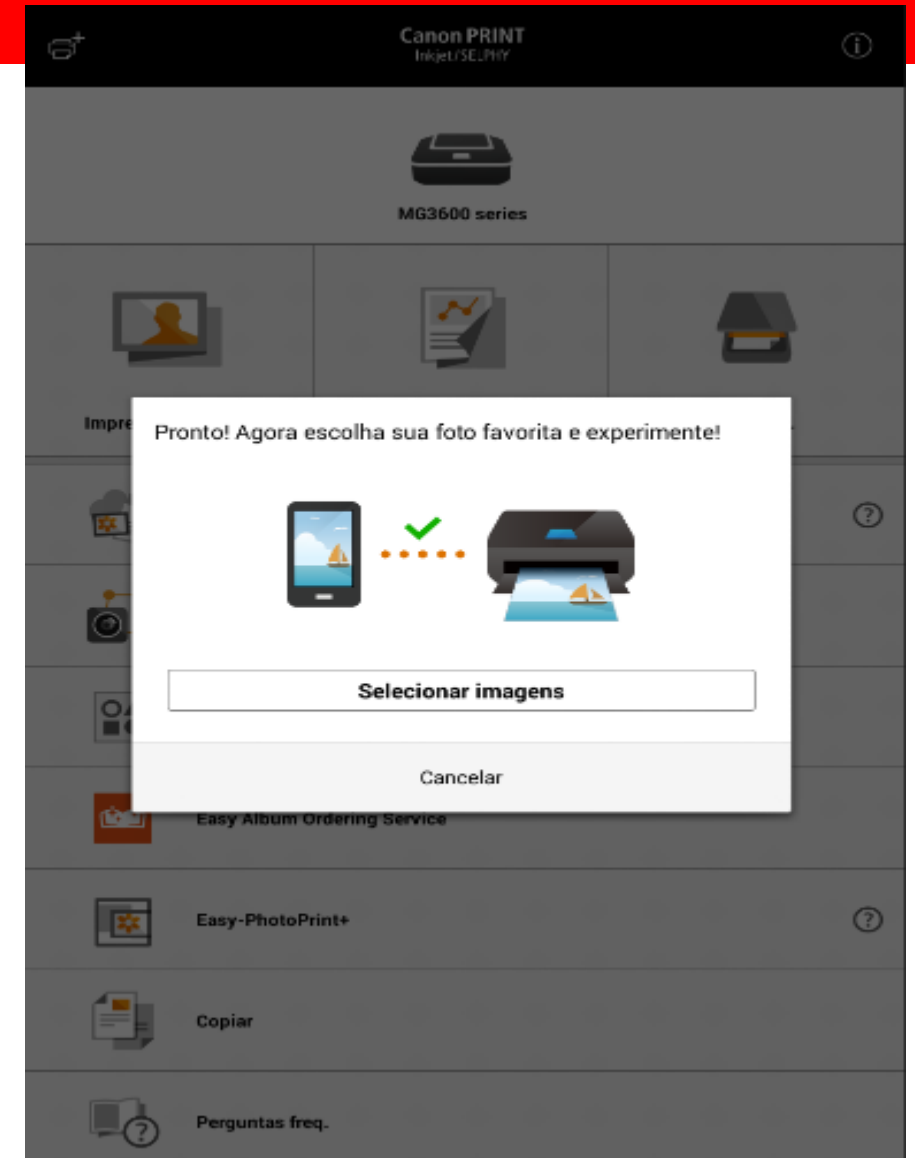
Canon PRINT
Inkjet/SELPHY

MG3600 series

Impre

Pronto! Agora escolha sua foto favorita e experimente!

Selecionar imagens

Cancelar

Easy Album Ordering Service

Easy-PhotoPrint+

Copiar

Perguntas freq.